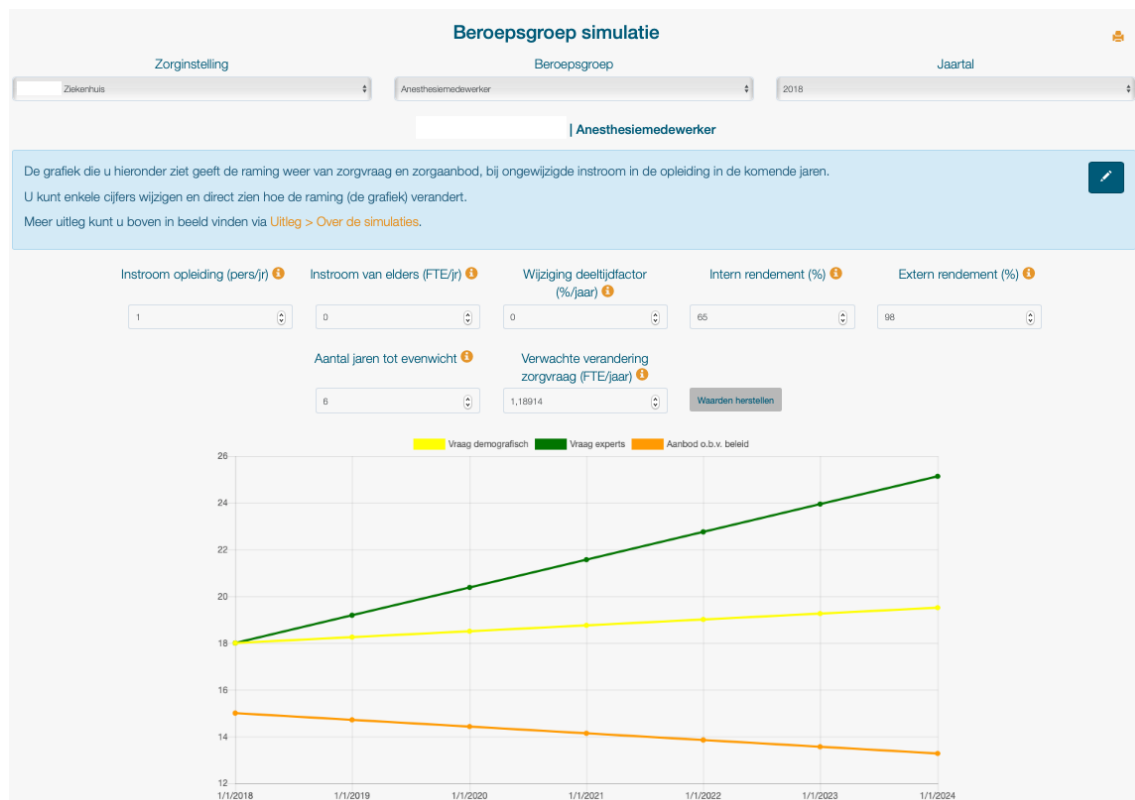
Beroepsgroep simulatie

Zorginstelling
Ziekenhuis

Beroepsgroep
Anesthesiemedewerker

Jaartal
2018

| Anesthesiemedewerker

De grafiek die u hieronder ziet geeft de raming weer van zorgvraag en zorgaanbod, bij ongewijzigde instroom in de opleiding in de komende jaren.

U kunt enkele cijfers wijzigen en direct zien hoe de raming (de grafiek) verandert.

Meer uitleg kunt u boven in beeld vinden via Uitleg > Over de simulaties.

Instroom opleiding (pers/jr)
1

Instroom van elders (FTE/jr)
0

Wijziging deeltijdfactor (%/jaar)
0

Intern rendement (%)
65

Extern rendement (%)
98

Aantal jaren tot evenwicht
6

Verwachte verandering zorgvraag (FTE/jaar)
1,18914

Waarden herstellen

Vraag demografisch
Vraag experts
Aanbod o.b.v. beleid

26
24
22
20
18
16
14
12

1/1/2018
1/1/2019
1/1/2020
1/1/2021
1/1/2022
1/1/2023
1/1/2024